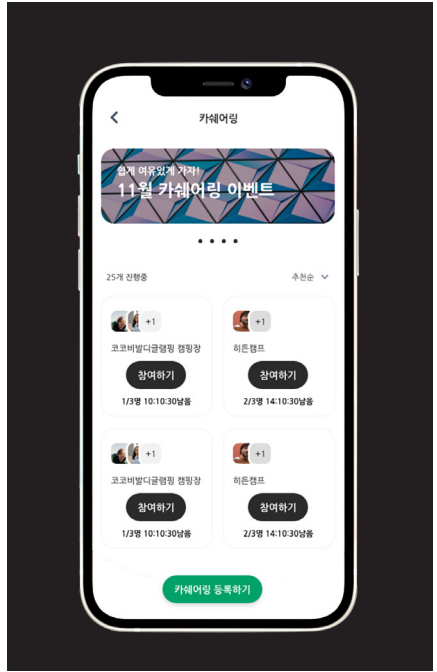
카쉐어링

쉽게 여유있게 가자!
11월 카쉐어링 이벤트

25개 진행중

추천순

+1
코코비발디글램핑 캠핑장
참여하기
1/3명 10:10:30남음

+1
히든캠프
참여하기
2/3명 14:10:30남음

+1
코코비발디글램핑 캠핑장
참여하기
1/3명 10:10:30남음

+1
히든캠프
참여하기
2/3명 14:10:30남음

카쉐어링 등록하기